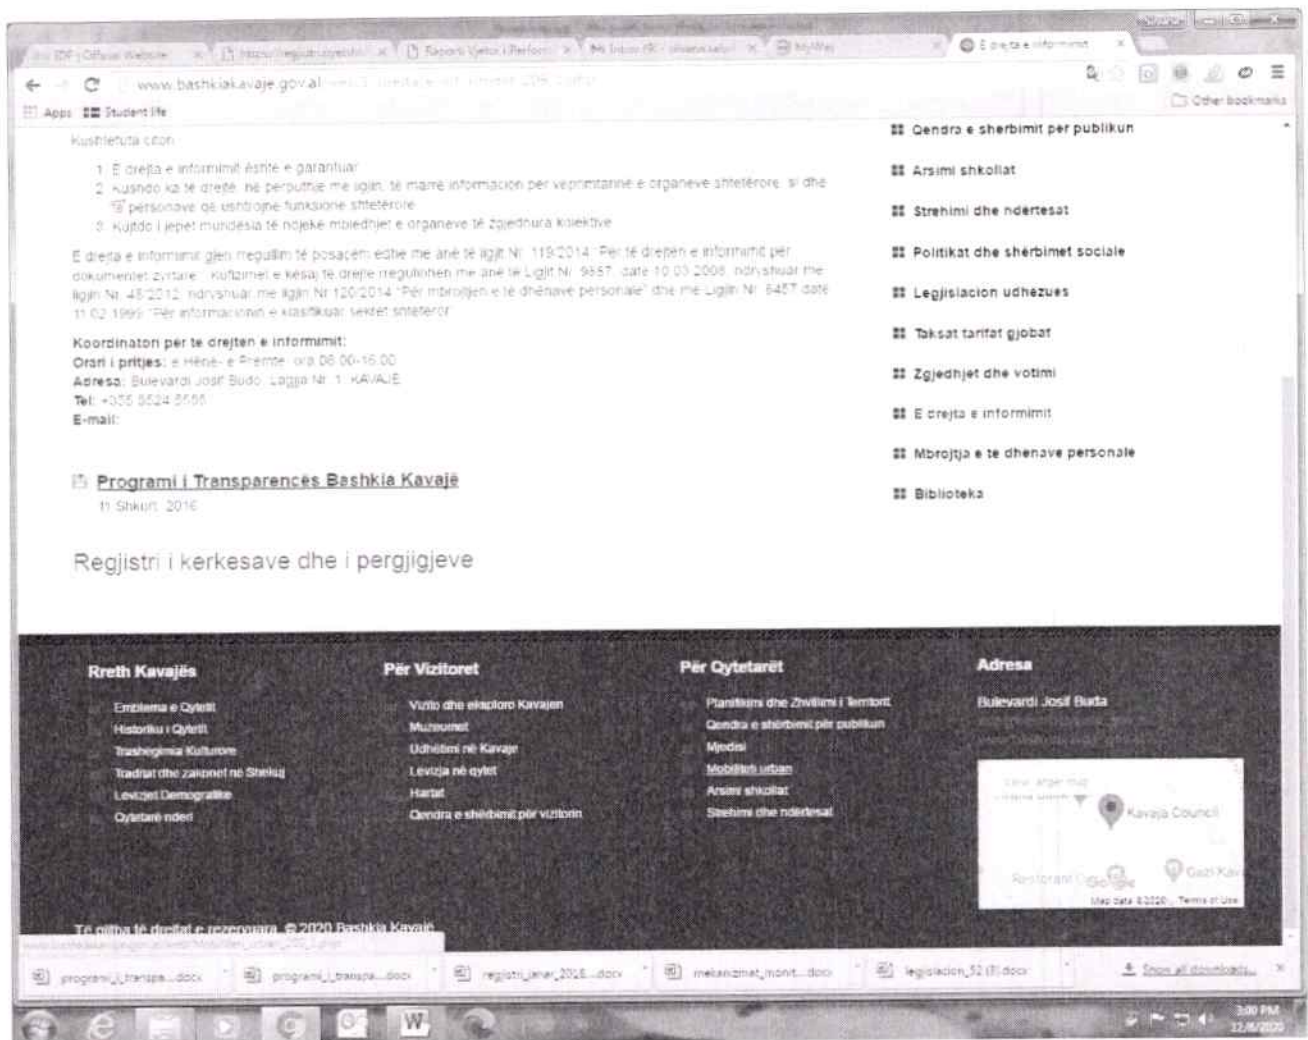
E drejta e informimit

www.bashkiakavaje.gov.al

Apps Student life

Other bookmarks

Kushtetuta citon:

1. E drejta e informimit është e garantuar.
2. Kushdo ka të drejtë, në përputhje me ligjin, të marrë informacion për veprimtarinë e organeve shtetërore, si dhe të personave që ushtrojnë funksione shtetërore.
3. Kujtdo i jepet mundësia të ndjekë mbledhjet e organeve të zgjedhura kolektive.

E drejta e informimit gjen rregullim të posaçëm edhe me anë të ligjit Nr. 119/2014 "Për të drejtën e informimit për dokumentet zyrtare". Kufizimet e kësaj të drejte rregullohen me anë të Ligjit Nr. 8457, datë 11.02.1999 "Për informacionin e klasifikuar sekret shtetëror" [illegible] ligjin Nr. 48/2012, ndryshuar me ligjin Nr 120/2014 "Për mbrojtjen e të dhënave personale" dhe me Ligjin Nr. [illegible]

Koordinatori per te drejten e informimit:
Orari i pritjes: e Hënë - e Premte ora 08.00-16.00
Adresa: Bulevardi Josif Budo, Lagjja Nr. 1, KAVAJE
Tel: +355 5524 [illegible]
E-mail:

Programi i Transparencës Bashkia Kavajë
11 Shkurt, 2016

Regjistri i kerkesave dhe i pergjigjeve

Qendra e sherbimit per publikun
Arsimi shkollat
Strehimi dhe ndertesat
Politikat dhe shërbimet sociale
Legjislacion udhezues
Taksat tarifat gjobat
Zgjedhjet dhe votimi
E drejta e informimit
Mbrojtja e te dhenave personale
Biblioteka

Rreth Kavajës
Emblema e Qytetit
Historiku i Qytetit
Trashegimia Kulturore
Traditat dhe zakonet ne Shekuj
Levizjet Demografike
Qytetarë nderi

Për Vizitoret
Vizito dhe eksploro Kavajen
Muzeumet
Udhëtimi në Kavajë
Levizja në qytet
Hartat
Qendra e shërbimit për vizitorin

Për Qytetarët
Planifikimi dhe Zhvillimi i Territorit
Qendra e shërbimit për publikun
Mjedisi
Mobilimi urban
Arsimi shkollat
Strehimi dhe ndertesat

Adresa
Bulevardi Josif Buda

Kavaja Council
Map data ©2020 Terms of Use

Të gjitha të drejtat e rezervuara. © 2020 Bashkia Kavajë

programi_i_transpa....docx
programi_i_transpa....docx
regjistri_janar_2016....docx
mekanizmat_monit....docx
legjislacion_52 (1).docx
Show all downloads...

3:00 PM